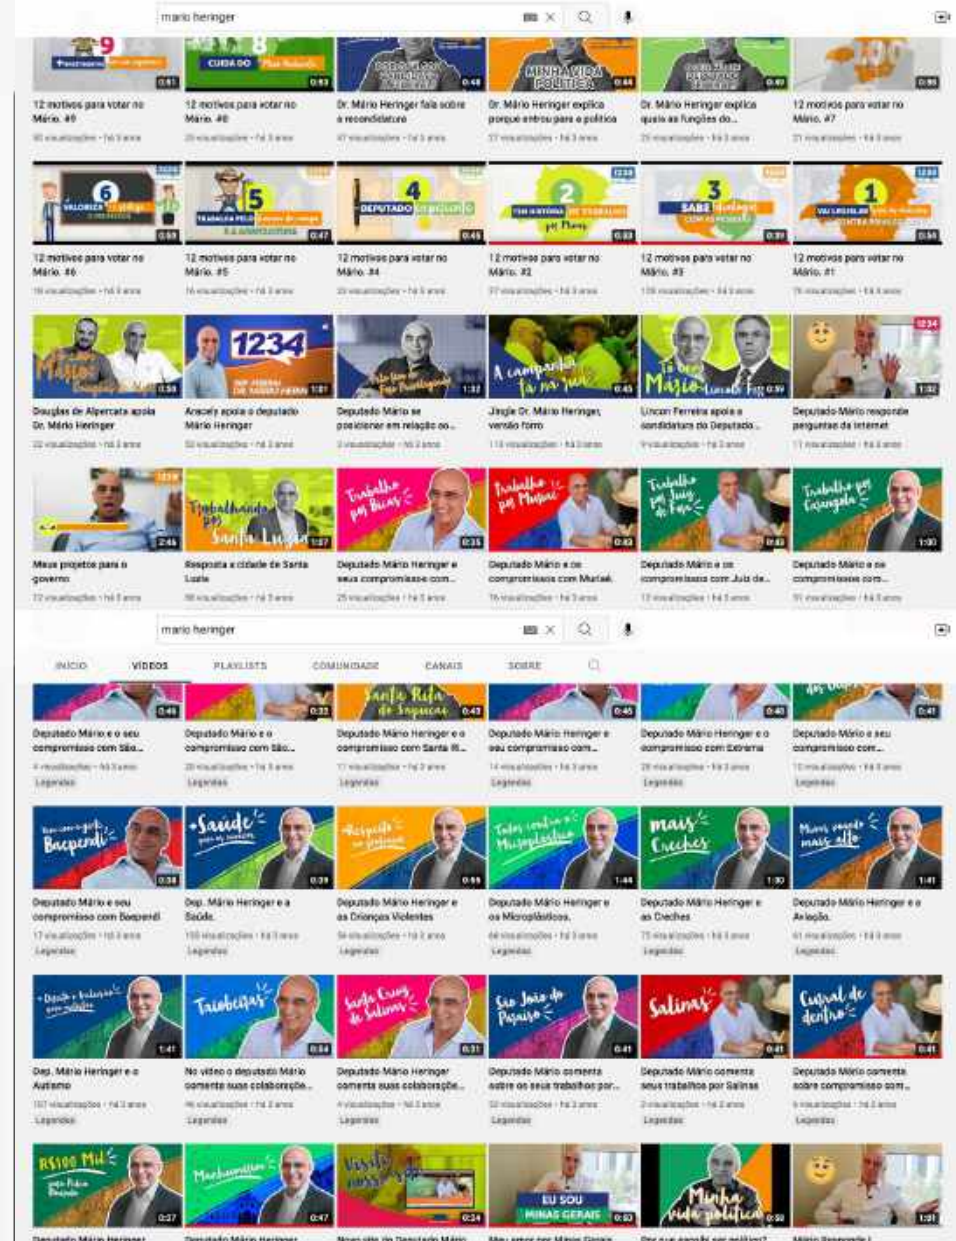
mario heringer

9 | 0:51
12 motivos para votar no Mário. #9
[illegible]

CUIDA DO | 8 | 0:53
12 motivos para votar no Mário. #8
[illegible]

0:48
Dr. Mário Heringer fala sobre a reconciliatura
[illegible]

MINHA VIDA POLÍTICA | 0:44
Dr. Mário Heringer explica porque entrou para a política
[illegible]

0:40
Dr. Mário Heringer explica quais as funções do...
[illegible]

0:55
12 motivos para votar no Mário. #7
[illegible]

6 | VALORIZA | 0:59
12 motivos para votar no Mário. #6
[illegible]

5 | 0:47
12 motivos para votar no Mário. #5
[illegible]

4 | DEPUTADO | 0:45
12 motivos para votar no Mário. #4
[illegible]

2 | 0:53
12 motivos para votar no Mário. #2
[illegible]

3 | SABE | 0:39
12 motivos para votar no Mário. #3
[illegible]

1 | 0:54
12 motivos para votar no Mário. #1
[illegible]

Mário | 0:58
Douglas de Alpercata apoia Dr. Mário Heringer
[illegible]

1234 | 1:01
Aracely apoia o deputado Mário Heringer
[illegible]

1:32
Deputado Mário se posicionar em relação ao...
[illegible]

A campanha tá na rua | 0:45
Jingle Dr. Mário Heringer, versão forró
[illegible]

Mário | 0:39
Lincon Ferreira apoia a candidatura do Deputado...
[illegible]

1234 | 1:02
Deputado Mário responde perguntas da internet
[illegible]

2:46
Meus projetos para o governo
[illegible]

Trabalhando por Santa Luzia | 1:57
Resposta a cidade de Santa Luzia
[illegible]

Trabalho por Bicas | 0:35
Deputado Mário Heringer e seus compromissos com...
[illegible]

Trabalho por Muriaé | 0:43
Deputado Mário e os compromissos com Muriaé.
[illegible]

Trabalho por Juiz de Fora | 0:43
Deputado Mário e os compromissos com Juiz de...
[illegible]

Trabalho por Congonhas | 1:00
Deputado Mário e os compromissos com...
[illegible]

mario heringer

INÍCIO | VÍDEOS | PLAYLISTS | COMUNIDADE | CANAIS | SOBRE

0:46
Deputado Mário e o seu compromisso com São...
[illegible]
Legendas

0:33
Deputado Mário e o compromisso com São...
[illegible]
Legendas

Santa Rita do Sapucaí | 0:43
Deputado Mário e o compromisso com Santa R...
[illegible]
Legendas

0:46
Deputado Mário Heringer e o seu compromisso com...
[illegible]
Legendas

0:40
Deputado Mário Heringer e o compromisso com Extrema
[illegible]
Legendas

0:41
Deputado Mário e o seu compromisso com...
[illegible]
Legendas

Baependi | 0:38
Deputado Mário e o seu compromisso com Baependi
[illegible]
Legendas

Saúde | 0:39
Dep. Mário Heringer e a Saúde.
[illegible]
Legendas

Respeito | 0:55
Deputado Mário Heringer e as Crianças Violentes
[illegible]
Legendas

Microplásticos | 1:44
Deputado Mário Heringer e os Microplásticos.
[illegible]
Legendas

mais Creches | 1:30
Deputado Mário Heringer e as Creches
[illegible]
Legendas

Minas voando mais alto | 1:41
Deputado Mário Heringer e a Aviação.
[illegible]
Legendas

1:41
Dep. Mário Heringer e o Autismo
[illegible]
Legendas

Taiobeiras | 0:54
No vídeo o deputado Mário comenta suas colaboraçõe...
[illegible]
Legendas

Santa Cruz de Salinas | 0:31
Deputado Mário Heringer comenta suas colaboraçõe...
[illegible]
Legendas

São João do Paraíso | 0:41
Deputado Mário comenta sobre os seus trabalhos por...
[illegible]
Legendas

Salinas | 0:41
Deputado Mário comenta seus trabalhos por Salinas
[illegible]
Legendas

Curral de dentro | 0:41
Deputado Mário comenta sobre compromisso com...
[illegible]
Legendas

R$100 Mil | 0:37
Deputado Mário Heringer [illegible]

Manhumirim | 0:47
Deputado Mário Heringer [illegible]

Visite | 0:24
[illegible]

EU SOU MINAS GERAIS | 0:53
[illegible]

Minha vida política | 0:58
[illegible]

1:01
Mário Heringer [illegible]